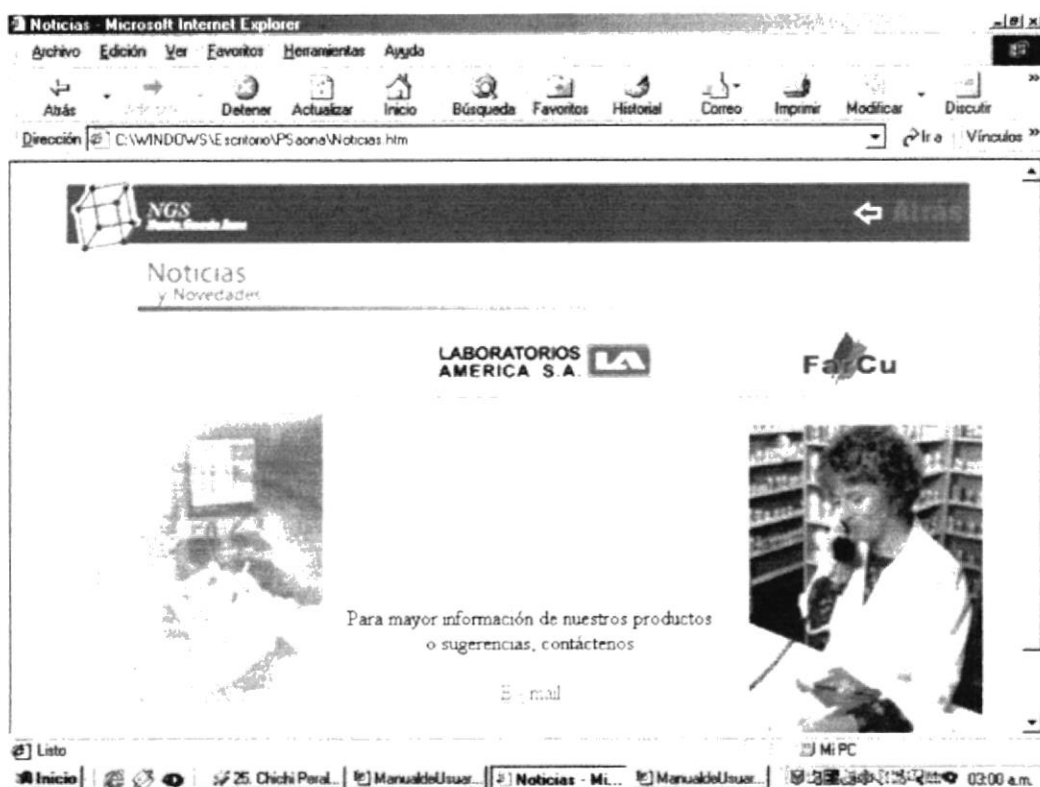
Noticias - Microsoft Internet Explorer

Archivo Edición Ver Favoritos Herramientas Ayuda

Atrás Adelante Detener Actualizar Inicio Búsqueda Favoritos Historial Correo Imprimir Modificar Discutir

Dirección C:\WINDOWS\Escritorio\PSaona\Noticias.htm Ir a Vínculos

NGS

Atrás

Noticias
y Novedades

LABORATORIOS AMERICA S.A. LA

FarCu

Para mayor información de nuestros productos o sugerencias, contáctenos

E - mail

Listo

Mi PC

Inicio 25. Chichi Peral... ManualdeUsuar... Noticias - Mi... ManualdeUsuar... 03:00 a.m.